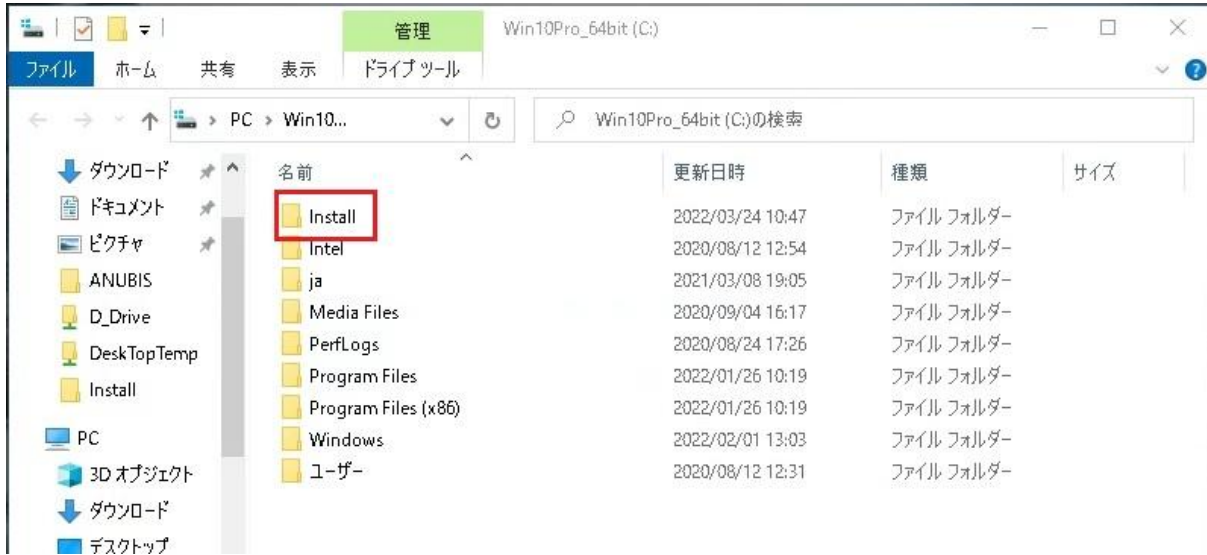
管理 Win10Pro_64bit (C:)

ファイル ホーム 共有 表示 ドライブ ツール

PC > Win10...

Win10Pro_64bit (C:)の検索

ダウンロード
ドキュメント
ピクチャ
ANUBIS
D_Drive
DeskTopTemp
Install
PC
3D オブジェクト
ダウンロード
デスクトップ

| 名前 | 更新日時 | 種類 | サイズ |
|---|---|---|---|
| Install | 2022/03/24 10:47 | ファイル フォルダー | |
| Intel | 2020/08/12 12:54 | ファイル フォルダー | |
| ja | 2021/03/08 19:05 | ファイル フォルダー | |
| Media Files | 2020/09/04 16:17 | ファイル フォルダー | |
| PerfLogs | 2020/08/24 17:26 | ファイル フォルダー | |
| Program Files | 2022/01/26 10:19 | ファイル フォルダー | |
| Program Files (x86) | 2022/01/26 10:19 | ファイル フォルダー | |
| Windows | 2022/02/01 13:03 | ファイル フォルダー | |
| ユーザー | 2020/08/12 12:31 | ファイル フォルダー | |